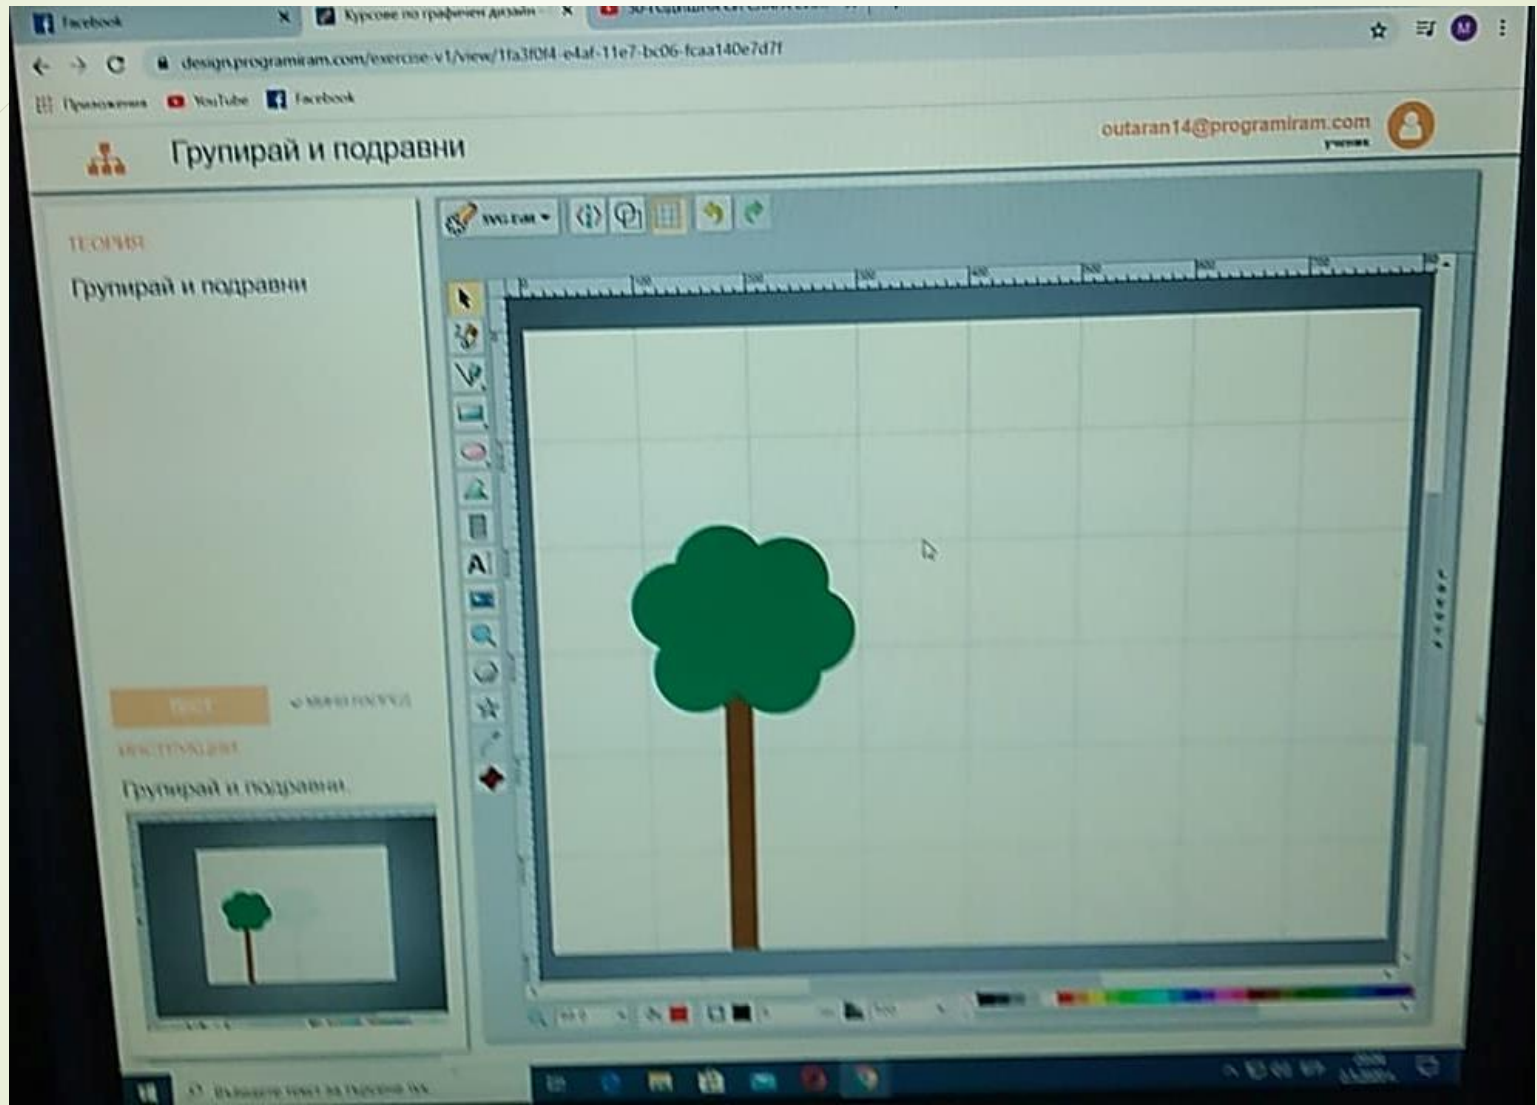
Facebook
Курсове по графичен дизайн
design.programiram.com/exercise-v1/view/1fa3f0f4-e4af-11e7-bc06-fcaa140e7d7f
Приложения
YouTube
Facebook

Групирай и подравни
outaran14@programiram.com
ученик

ТЕОРИЯ
Групирай и подравни

SVG-Edit

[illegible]
ИНСТРУКЦИИ
Групирай и подравни.

Въведете текст за търсене тук